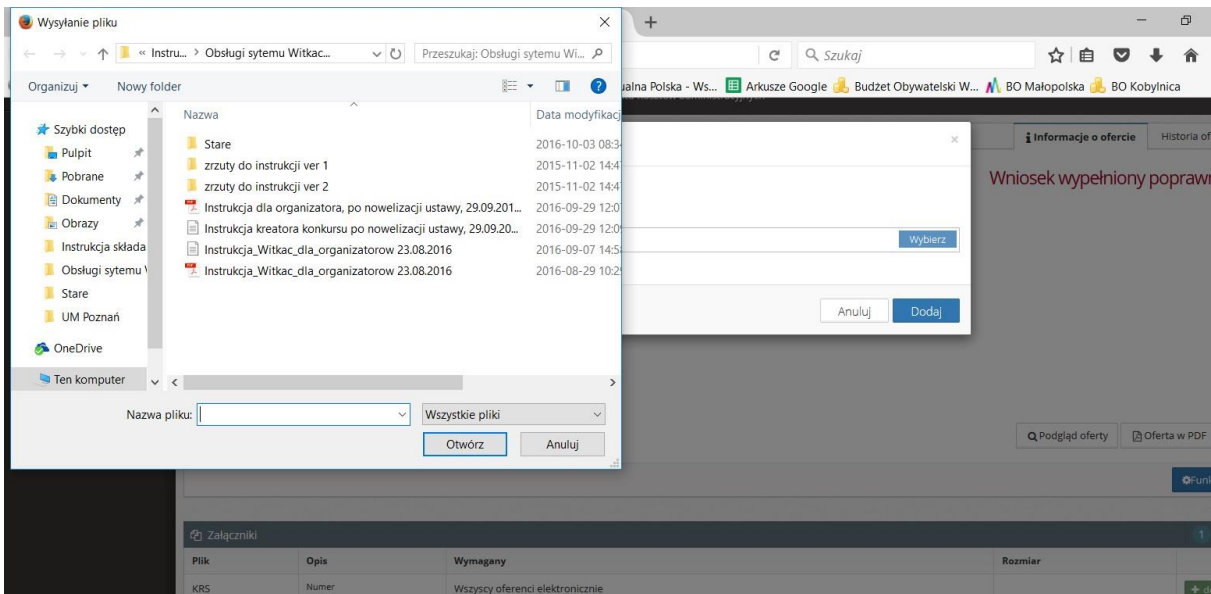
Wysyłanie pliku

« Instru... › Obsługi sytemu Witkac...

Przeszukaj: Obsługi sytemu Wi...

Organizuj ▾ Nowy folder

Szybki dostęp
Pulpit
Pobrane
Dokumenty
Obrazy
Instrukcja składa
Obsługi sytemu \
Stare
UM Poznań
OneDrive
Ten komputer

| Nazwa | Data modyfikacj |
|---|---|
| Stare | 2016-10-03 08:3 |
| zrzuty do instrukcji ver 1 | 2015-11-02 14:4 |
| zrzuty do instrukcji ver 2 | 2015-11-02 14:4 |
| Instrukcja dla organizatora, po nowelizacji ustawy, 29.09.201... | 2016-09-29 12:0 |
| Instrukcja kreatora konkursu po nowelizacji ustawy, 29.09.20... | 2016-09-29 12:0 |
| Instrukcja_Witkac_dla_organizatorow 23.08.2016 | 2016-09-07 14:5 |
| Instrukcja_Witkac_dla_organizatorow 23.08.2016 | 2016-08-29 10:2 |

Nazwa pliku:
Wszystkie pliki
Otwórz
Anuluj

Szukaj

ualna Polska - Ws... Arkusze Google Budżet Obywatelski W... BO Małopolska BO Kobylnica

Informacje o ofercie Historia of

Wniosek wypełniony poprawn

Wybierz

Anuluj Dodaj

Podgląd oferty Oferta w PDF

Fun

Załączniki

| Plik | Opis | Wymagany | Rozmiar |
|---|---|---|---|
| KRS | Numer | Wszyscy oferenci elektronicznie | |